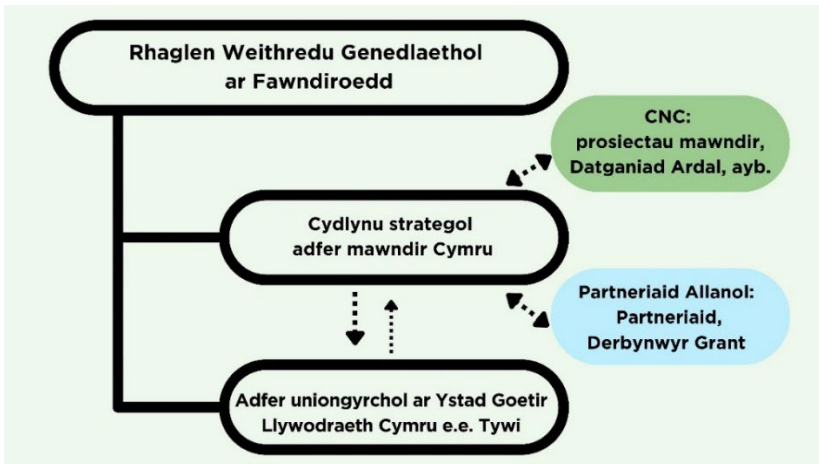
Rhaglen Weithredu Genedlaethol ar Fawndiroedd

CNC: prosiectau mawndir, Datganiad Ardal, ayb.

Cydlynu strategol adfer mawndir Cymru

Partneriaid Allanol: Partneriaid, Derbynwyr Grant

Adfer uniongyrchol ar Ystad Goetir Llywodraeth Cymru e.e. Tywi